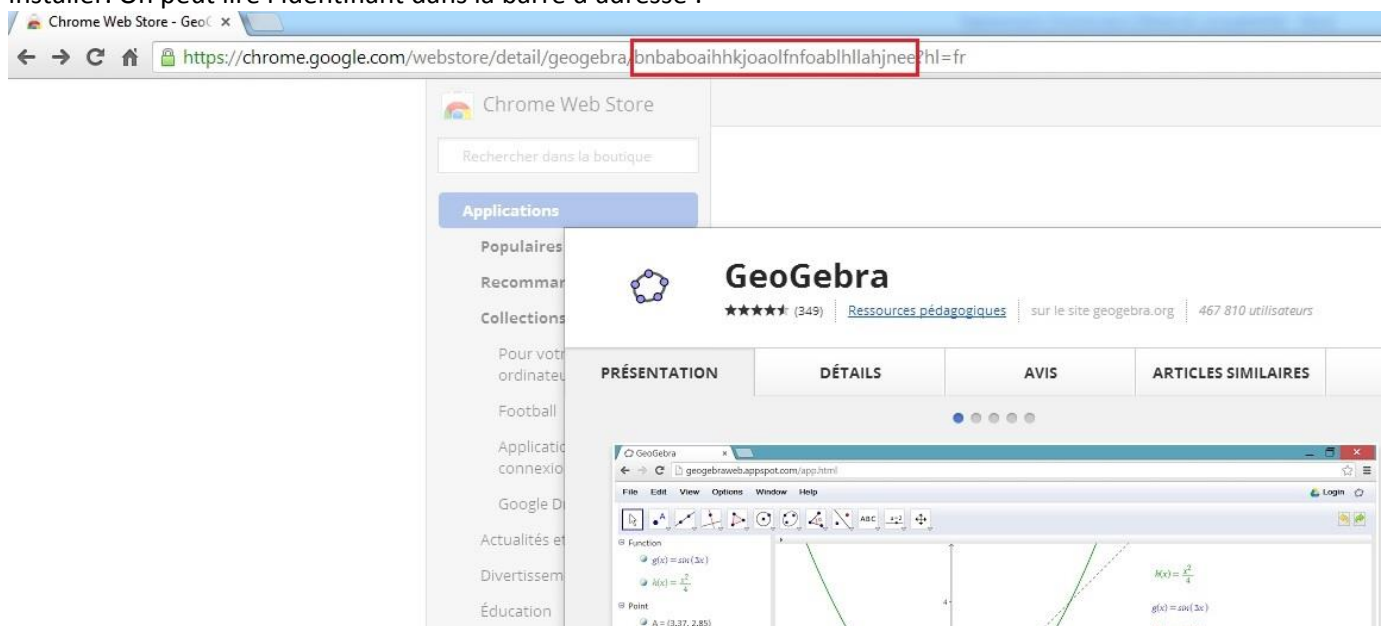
Chrome Web Store - Geo(

https://chrome.google.com/webstore/detail/geogebra/bnbaboaihhkjoaolfnfoablhllahjnee?hl=fr

Chrome Web Store

Rechercher dans la boutique

Applications

Populaires

Recommar

Collections

Pour votr ordinateu

Football

Applicati connexio

Google D

Actualités et

Divertissem

Éducation

GeoGebra

★★★★★ (349) Ressources pédagogiques sur le site geogebra.org 467 810 utilisateurs

PRÉSENTATION DÉTAILS AVIS ARTICLES SIMILAIRES

GeoGebra

geogebraweb.appspot.com/app.html

File Edit View Options Window Help

Login

ABC

Function

$g(x) = \sin(3x)$

$h(x) = \frac{x^2}{4}$

Point

A = (3.37, 2.85)

$h(x) = \frac{x^2}{4}$

$g(x) = \sin(3x)$

4